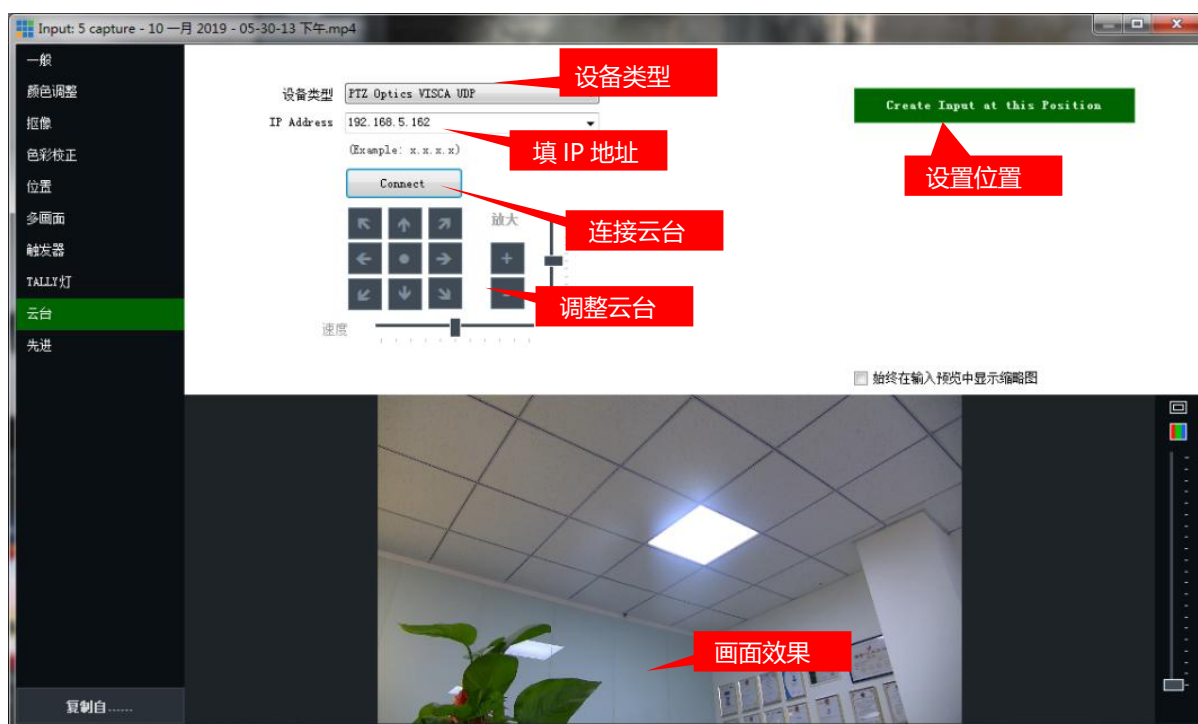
Input: 5 capture - 10 一月 2019 - 05-30-13 下午.mp4

一般
颜色调整
抠像
色彩校正
位置
多画面
触发器
TALLY灯
云台
先进

设备类型 PTZ Optics VISCA UDP
设备类型
IP Address 192.168.5.162
填 IP 地址
(Example: x.x.x.x)
Connect
连接云台
放大
+
-
调整云台
速度

Create Input at this Position
设置位置

始终在输入预览中显示缩略图

画面效果

复制自......